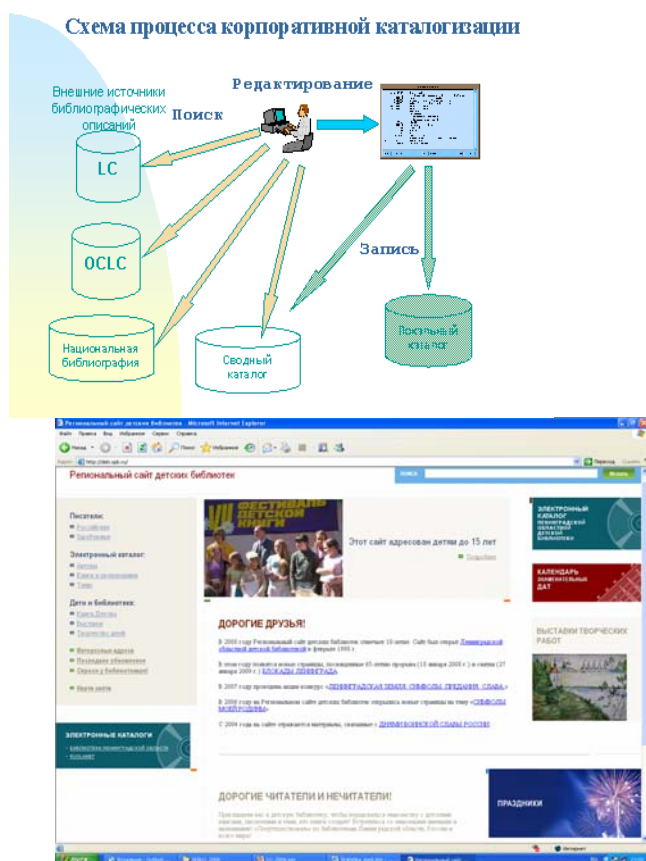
Схема процесса корпоративной каталогизации

Внешние источники библиографических описаний

Редактирование

Поиск

LC

OCLC

Запись

Национальная библиография

Сводный каталог

Локальный каталог

Региональный сайт детских библиотек - Microsoft Internet Explorer

Файл Правка Вид Избранное Сервис Справка

Назад Поиск Избранное

Адрес http://deti.spb.ru/

Региональный сайт детских библиотек

поиск

Писатели:
Российские
Зарубежные

Электронный каталог:
Авторы
Книги в рецензиях
Темы

Дети и библиотеки:
Книга Детства
Выставки
Творчество детей

Интересные адреса
Последние обновления
Оценка библиотеки

Карта сайта

ЭЛЕКТРОННЫЕ КАТАЛОГИ

ФЕСТИВАЛЬ ДЕТСКОЙ КНИГИ

Этот сайт адресован детям до 15 лет

Подробнее

ДОРОГИЕ ДРУЗЬЯ!

В 2008 году Региональный сайт детских библиотек отметил 10 лет. Сайт был открыт Ленинградской областной детской библиотекой в феврале 1998 г.

В этом году появятся новые страницы, посвященные 65-летию прорыва (18 января 2008 г.) и снятия (27 января 2009 г.) БЛОКАДЫ ЛЕНИНГРАДА.

В 2007 году проведен ящик конкурс «ЛЕНИНГРАДСКАЯ ЗЕМЛЯ: СИМВОЛЫ, ПРЕДАНИЯ, СЛАВА».

В 2008 году на Региональном сайте детских библиотек открылись новые страницы на тему «СИМВОЛЫ МОЕЙ РОДИНЫ».

С 2004 года на сайте отражаются материалы, связанные с ДНЯМИ ВОИНСКОЙ СЛАВЫ РОССИИ.

ДОРОГИЕ ЧИТАТЕЛИ И НЕЧИТАТЕЛИ!

ЭЛЕКТРОННЫЙ КАТАЛОГ ЛЕНИНГРАДСКОЙ ОБЛАСТНОЙ ДЕТСКОЙ БИБЛИОТЕКИ

КАЛЕНДАРЬ ЗНАМЕНАТЕЛЬНЫХ ДАТ

ВЫСТАВКИ ТВОРЧЕСКИХ РАБОТ

ПРАЗДНИКИ

пуск

Интернет